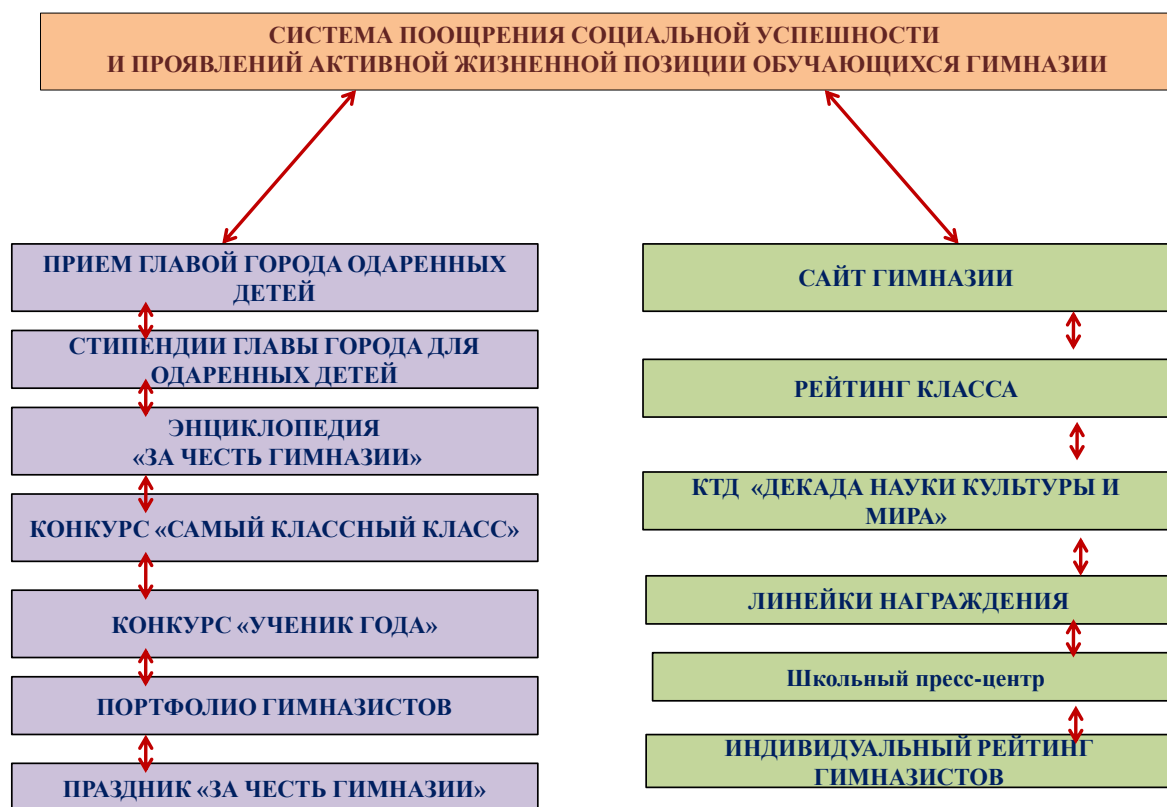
СИСТЕМА ПООЩРЕНИЯ СОЦИАЛЬНОЙ УСПЕШНОСТИ
И ПРОЯВЛЕНИЙ АКТИВНОЙ ЖИЗНЕННОЙ ПОЗИЦИИ ОБУЧАЮЩИХСЯ ГИМНАЗИИ

ПРИЕМ ГЛАВОЙ ГОРОДА ОДАРЕННЫХ ДЕТЕЙ

СТИПЕНДИИ ГЛАВЫ ГОРОДА ДЛЯ ОДАРЕННЫХ ДЕТЕЙ

ЭНЦИКЛОПЕДИЯ
«ЗА ЧЕСТЬ ГИМНАЗИИ»

КОНКУРС «САМЫЙ КЛАССНЫЙ КЛАСС»

КОНКУРС «УЧЕНИК ГОДА»

ПОРТФОЛИО ГИМНАЗИСТОВ

ПРАЗДНИК «ЗА ЧЕСТЬ ГИМНАЗИИ»

САЙТ ГИМНАЗИИ

РЕЙТИНГ КЛАССА

КТД «ДЕКАДА НАУКИ КУЛЬТУРЫ И МИРА»

ЛИНЕЙКИ НАГРАЖДЕНИЯ

Школьный пресс-центр

ИНДИВИДУАЛЬНЫЙ РЕЙТИНГ ГИМНАЗИСТОВ